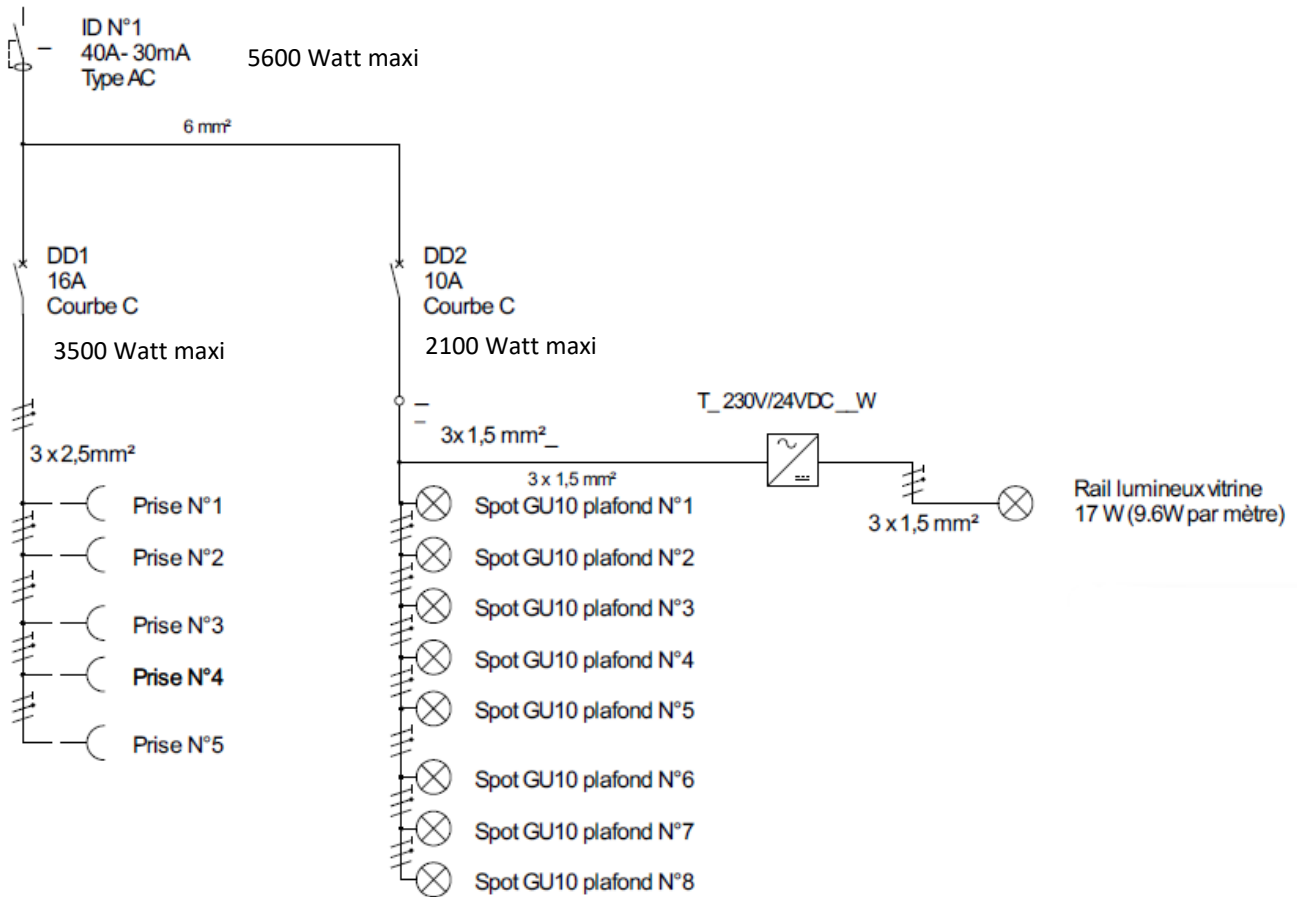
ID N°1
40A- 30mA
Type AC

5600 Watt maxi

6 mm²

DD1
16A
Courbe C

3500 Watt maxi

DD2
10A
Courbe C

2100 Watt maxi

T_230V/24VDC__W

3 x 2,5mm²

3x 1,5 mm²_

3 x 1,5 mm²

Prise N°1
Prise N°2
Prise N°3
Prise N°4
Prise N°5

Spot GU10 plafond N°1
Spot GU10 plafond N°2
Spot GU10 plafond N°3
Spot GU10 plafond N°4
Spot GU10 plafond N°5
Spot GU10 plafond N°6
Spot GU10 plafond N°7
Spot GU10 plafond N°8

3 x 1,5 mm²

Rail lumineux vitrine
17 W (9.6W par mètre)